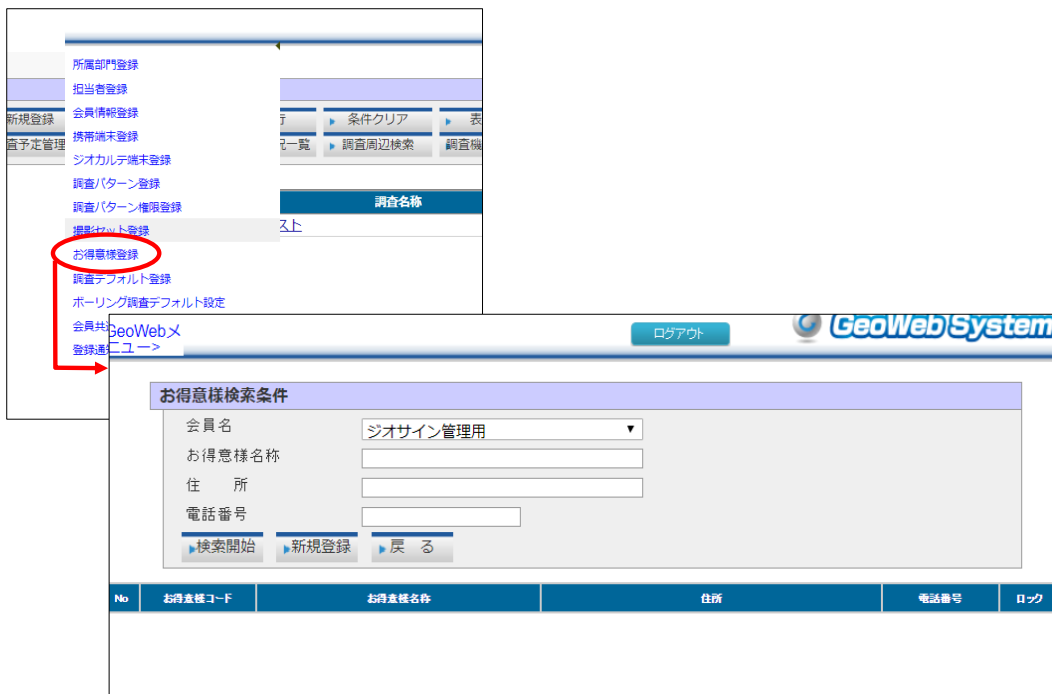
所属部門登録
担当者登録
会員情報登録
携帯端末登録
ジオカルテ端末登録
調査パターン登録
調査パターン権限登録
撮影セット登録
お得意様登録
調査デフォルト登録
ボーリング調査デフォルト設定
会員共
登録通

新規登録
査予定管理
行
条件クリア
表
况一覧
調査周辺検索
調査機
調査名称
スト

GeoWebメニュー>
ログアウト
GeoWebSystem

お得意様検索条件
会員名
ジオサイン管理用
お得意様名称
住 所
電話番号
検索開始
新規登録
戻 る

| No | お得意様コード | お得意様名称 | 住所 | 電話番号 | ロック |
|---|---|---|---|---|---|